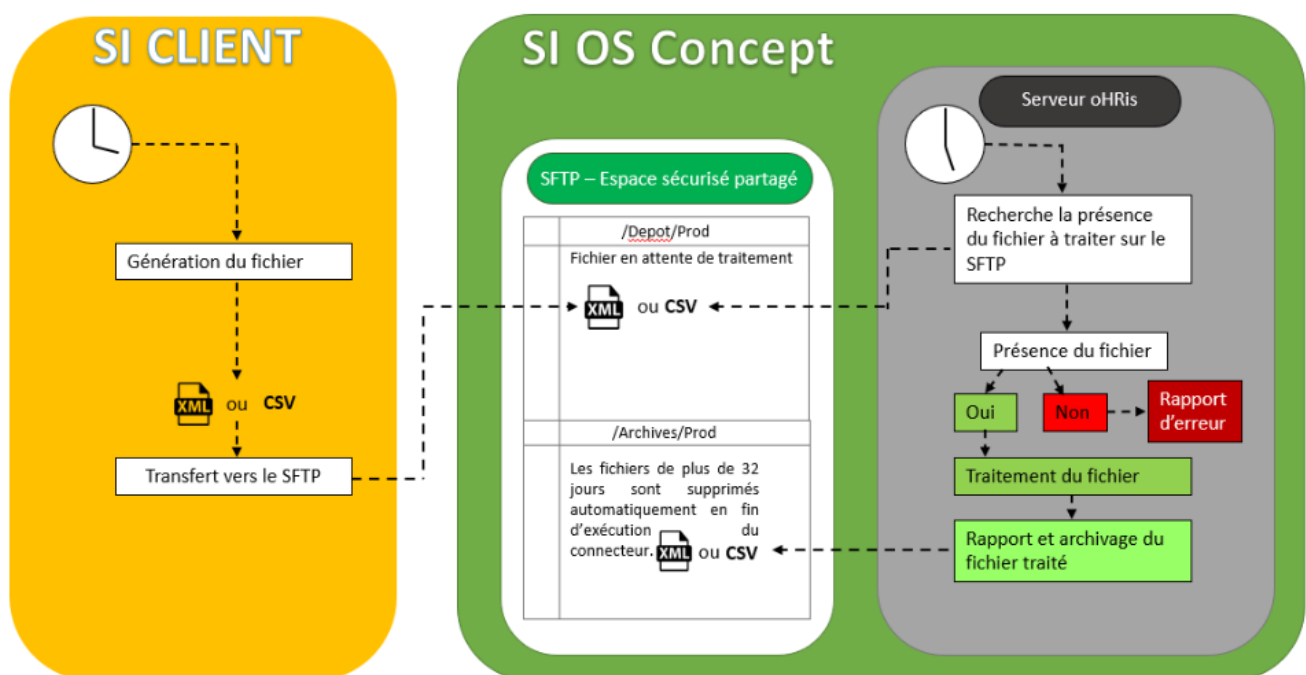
SI CLIENT

Génération du fichier

XML ou CSV

Transfert vers le SFTP

SI OS Concept

SFTP – Espace sécurisé partagé

/Depot/Prod

Fichier en attente de traitement

XML ou CSV

/Archives/Prod

Les fichiers de plus de 32 jours sont supprimés automatiquement en fin d'exécution du connecteur. XML ou CSV

Serveur oHRis

Recherche la présence du fichier à traiter sur le SFTP

Présence du fichier

Oui

Non

Rapport d'erreur

Traitement du fichier

Rapport et archivage du fichier traité